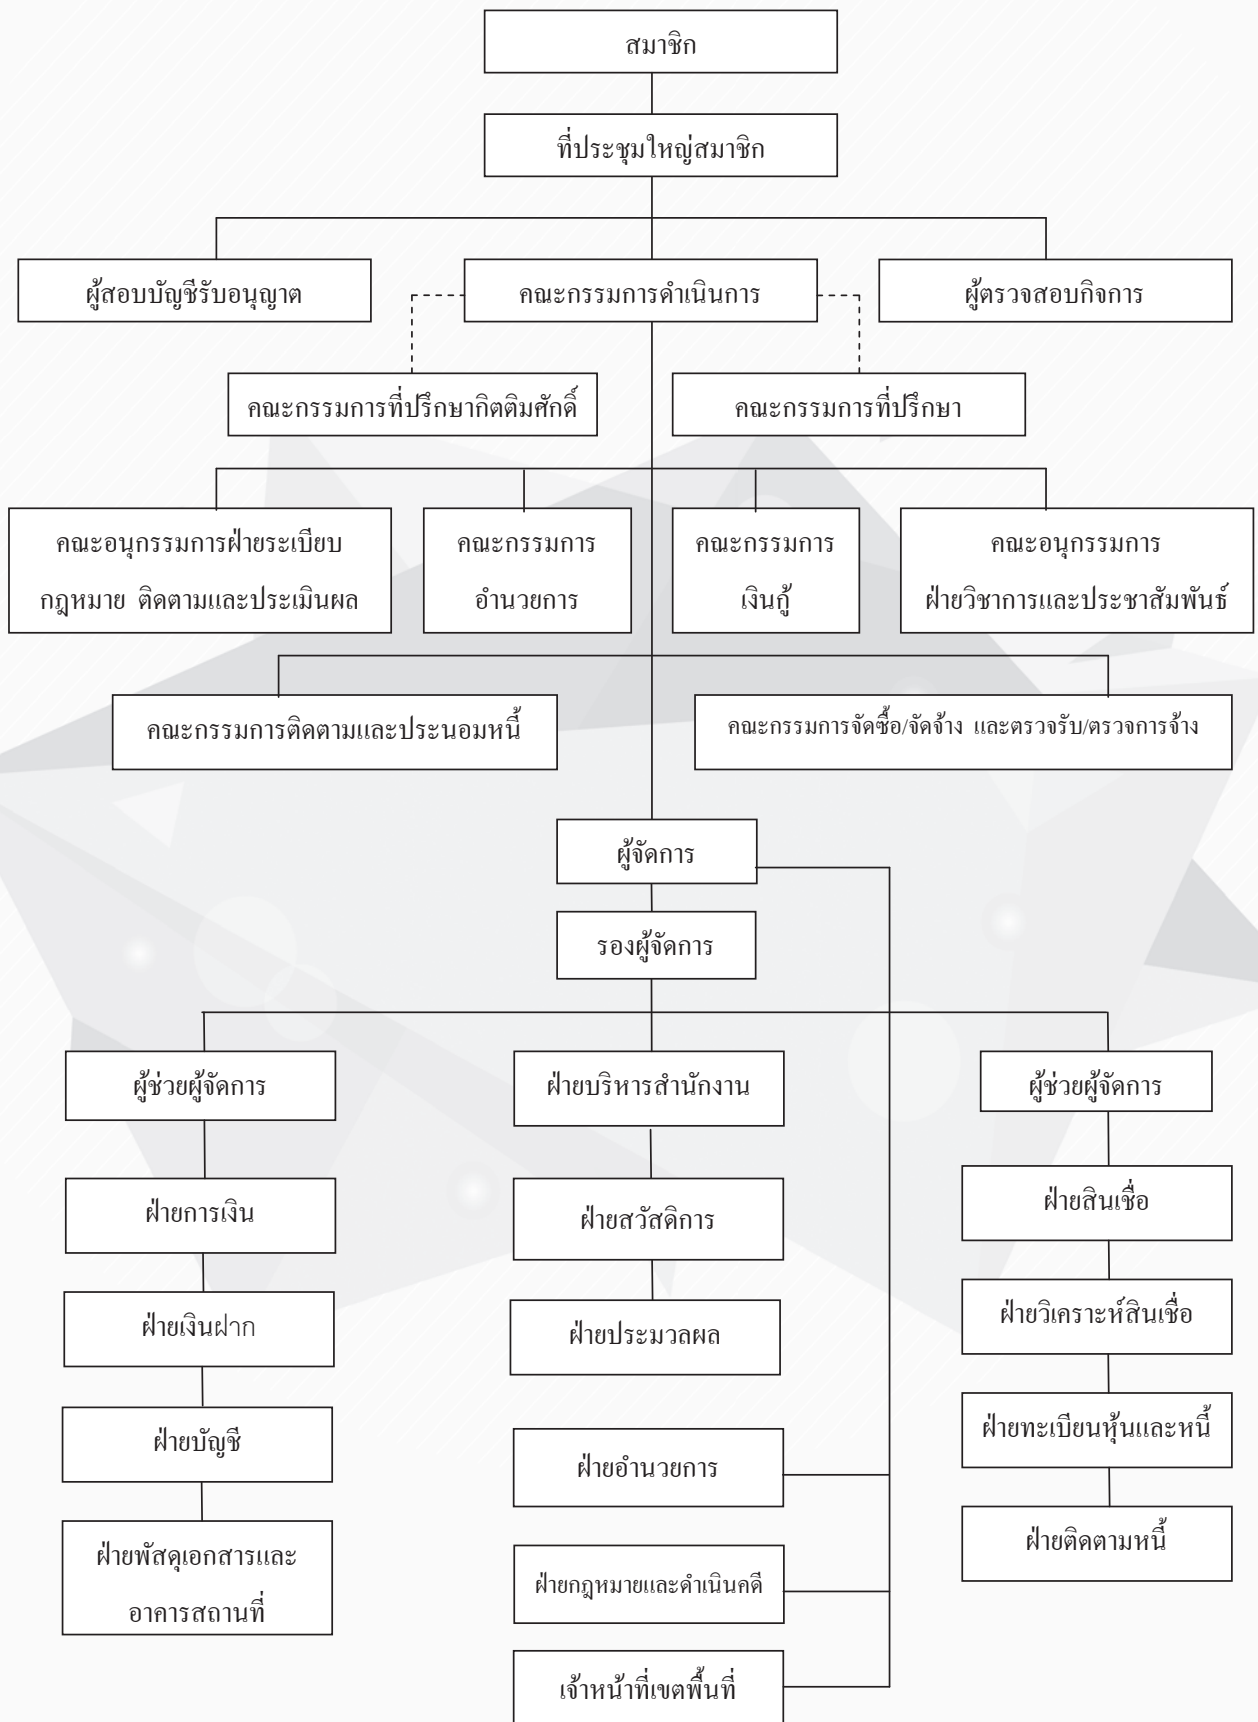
สมาชิก

ที่ประชุมใหญ่สมาชิก

ผู้สอบบัญชีรับอนุญาต

คณะกรรมการดำเนินการ

ผู้ตรวจสอบกิจการ

คณะกรรมการที่ปรึกษากิตติมศักดิ์

คณะกรรมการที่ปรึกษา

คณะอนุกรรมการฝ่ายระเบียบ กฎหมาย ติดตามและประเมินผล

คณะกรรมการ อำนวยการ

คณะกรรมการ เงินกู้

คณะอนุกรรมการ ฝ่ายวิชาการและประชาสัมพันธ์

คณะกรรมการติดตามและประนอมหนี้

คณะกรรมการจัดซื้อ/จัดจ้าง และตรวจรับ/ตรวจการจ้าง

ผู้จัดการ

รองผู้จัดการ

ผู้ช่วยผู้จัดการ

ฝ่ายบริหารสำนักงาน

ผู้ช่วยผู้จัดการ

ฝ่ายการเงิน

ฝ่ายสวัสดิการ

ฝ่ายสินเชื่อ

ฝ่ายเงินฝาก

ฝ่ายประมวลผล

ฝ่ายวิเคราะห์สินเชื่อ

ฝ่ายบัญชี

ฝ่ายทะเบียนหุ้นและหนี้

ฝ่ายอำนวยการ

ฝ่ายพัสดุเอกสารและ อาคารสถานที่

ฝ่ายติดตามหนี้

ฝ่ายกฎหมายและดำเนินคดี

เจ้าหน้าที่เขตพื้นที่